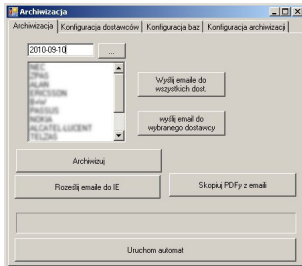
Archiwizacja

Archiwizacja | Konfiguracja dostawców | Konfiguracja baz | Konfiguracja archiwizacji

2010-09-10

...

NEC
ZPAS
ALAN
ERICSSON
Bvisl
PASSUS
NOKIA
ALCATEL-LUCENT
TELZAS

Wyślij emaile do wszystkich dost.

wyślij email do wybranego dostawcy

Archiwizuj

Roześlij emaile do IE

Skopiuj PDFy z emaili

Uruchom automat